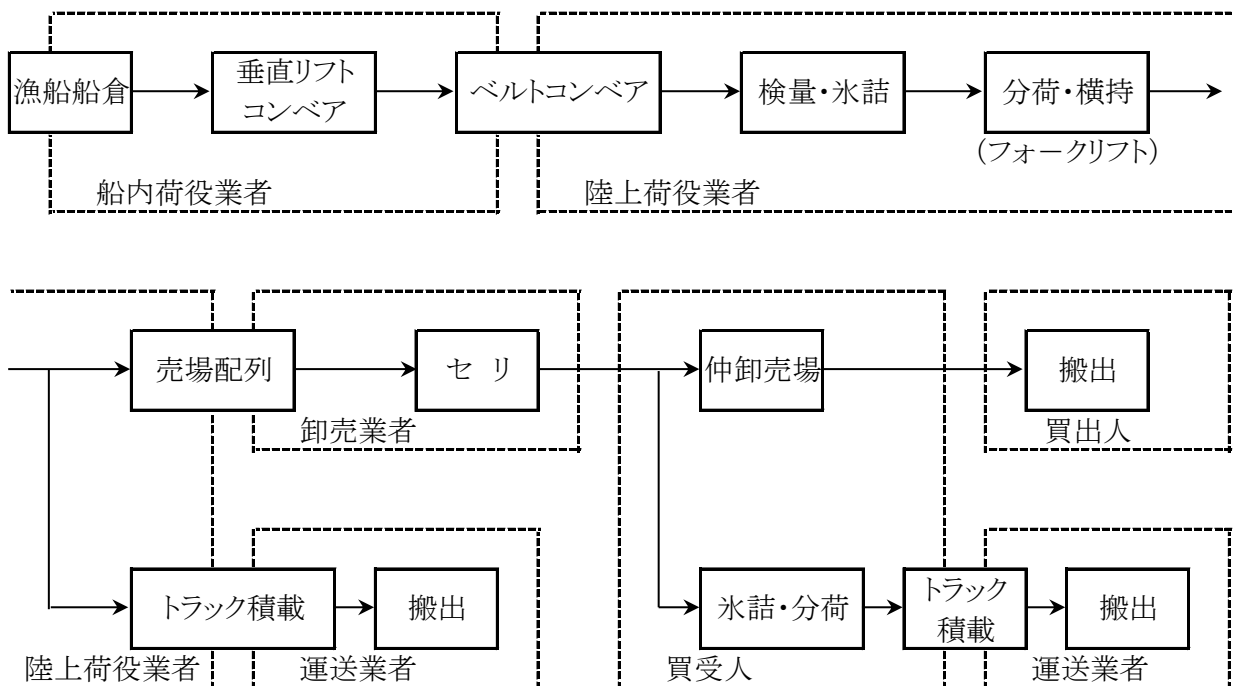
漁船船倉
垂直リフトコンベア
ベルトコンベア
検量・氷詰
分荷・横持
（フォークリフト）
船内荷役業者
陸上荷役業者

売場配列
セ リ
卸売業者
仲卸売場
搬出
買出人
トラック積載
搬出
陸上荷役業者
運送業者
氷詰・分荷
トラック積載
搬出
買受人
運送業者